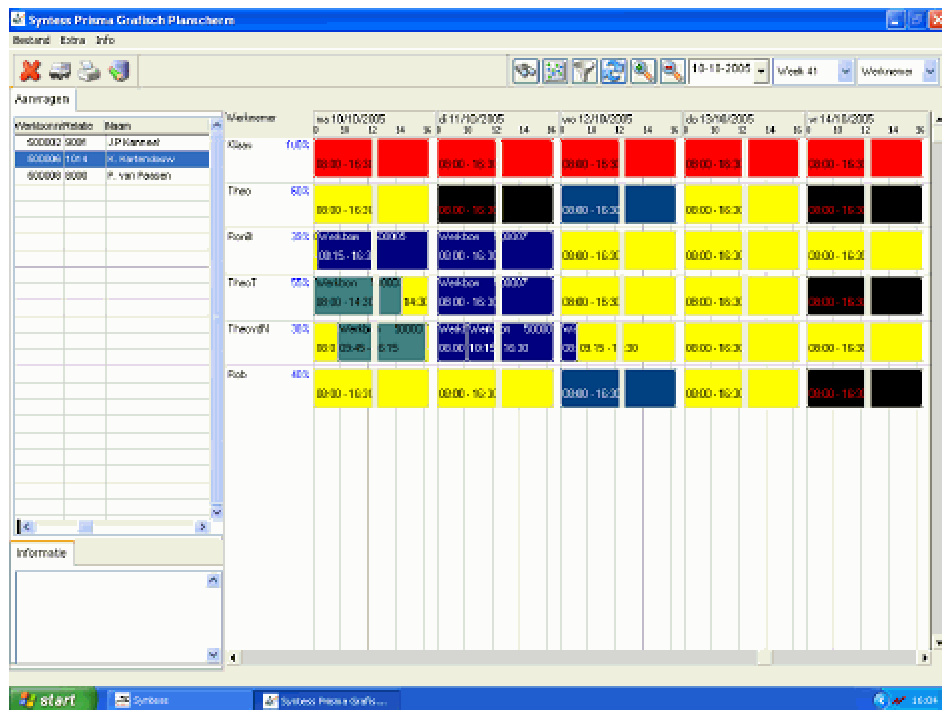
Syntess Prisma Grafisch Planscherm

Bestand Extra Info

10-10-2005 Week 41 Werknemer

Aanvragen

| Werkbonnr | Relatie | Naam |
|---|---|---|
| 500002 | 9091 | J.P.Kanneel |
| 500006 | 1014 | K. Kartendaaw |
| 500008 | 8000 | P. van Passen |

Informatie

Werknemer

ma 10/10/2005 | di 11/10/2005 | wo 12/10/2005 | do 13/10/2005 | vr 14/10/2005

8 10 12 14 16

Klaas 100% 08:00 - 16:30 08:00 - 16:30 08:00 - 16:30 08:00 - 16:30 08:00 - 16:30

Theo 60% 08:00 - 16:30 08:00 - 16:30 08:00 - 16:30 08:00 - 16:30 08:00 - 16:30

Ronit 38% Werkbon 500005 08:15 - 16:3 Werkbon 500007 08:00 - 16:30 08:00 - 16:30 08:00 - 16:30 08:00 - 16:30

TheoT 55% Werkbon 08:00 - 14:30 500 14:30 Werkbon 500007 08:00 - 16:30 08:00 - 16:30 08:00 - 16:30 08:00 - 16:30

TheovdN 38% 08:0 Werkbo 50000 09:45 - 15:15 Werkb Werkbon 50000 08:00 10:15 16:30 Wer 08 09:15 - 1 :30 08:00 - 16:30 08:00 - 16:30

Rob 40% 08:00 - 16:30 08:00 - 16:30 08:00 - 16:30 08:00 - 16:30 08:00 - 16:30

start Syntess Syntess Prisma Grafis... 16:04